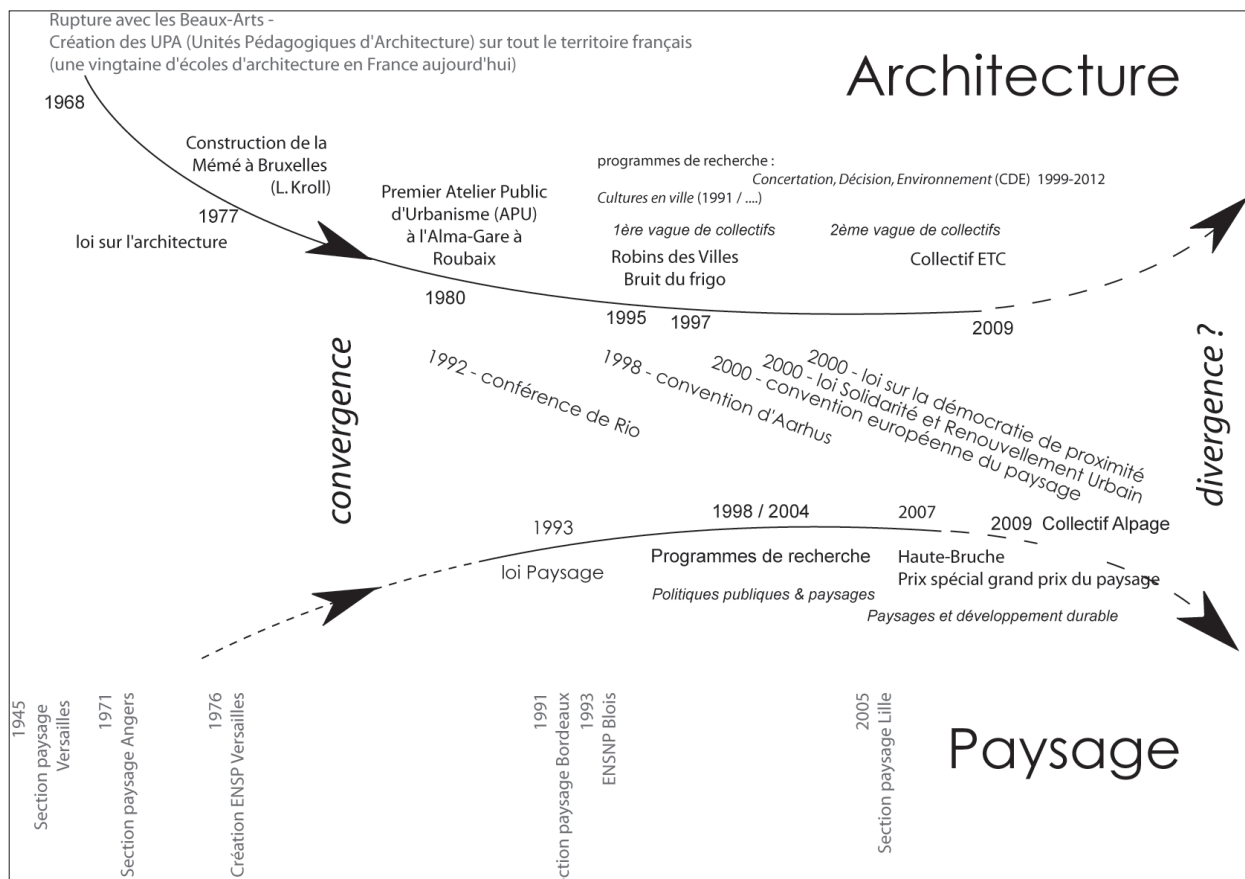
Rupture avec les Beaux-Arts -
Création des UPA (Unités Pédagogiques d'Architecture) sur tout le territoire français
(une vingtaine d'écoles d'architecture en France aujourd'hui)

Architecture

1968

Construction de la Mémé à Bruxelles (L. Kroll)

1977
loi sur l'architecture

Premier Atelier Public d'Urbanisme (APU) à l'Alma-Gare à Roubaix

1980

programmes de recherche :
Concertation, Décision, Environnement (CDE) 1999-2012
Cultures en ville (1991 / ....)

1ère vague de collectifs
Robins des Villes
Bruit du frigo

1995 1997

2ème vague de collectifs
Collectif ETC

2009

convergence

divergence ?

1992 - conférence de Rio
1998 - convention d'Aarhus
2000 - convention européenne du paysage
2000 - loi Solidarité et Renouvellement Urbain
2000 - loi sur la démocratie de proximité

1993
loi Paysage

1998 / 2004
Programmes de recherche
Politiques publiques & paysages

2007
Haute-Bruche
Prix spécial grand prix du paysage

2009 Collectif Alpage

Paysages et développement durable

1945 Section paysage Versailles
1971 Section paysage Angers
1976 Création ENSP Versailles
1991 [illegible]ction paysage Bordeaux
1993 ENSNP Blois
2005 Section paysage Lille

Paysage